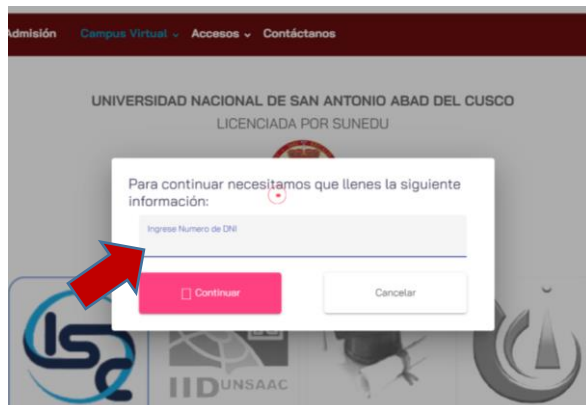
Admisión Campus Virtual ⌄ Accesos ⌄ Contáctanos

UNIVERSIDAD NACIONAL DE SAN ANTONIO ABAD DEL CUSCO
LICENCIADA POR SUNEDU

Para continuar necesitamos que llenes la siguiente información:

Ingrese Numero de DNI

Continuar

Cancelar

IIDUNSAAC